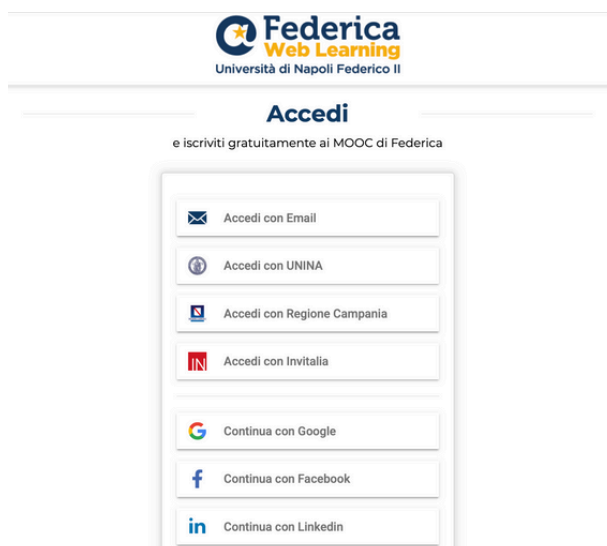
Federica
Web Learning
Università di Napoli Federico II

Accedi

e iscriviti gratuitamente ai MOOC di Federica

Accedi con Email

Accedi con UNINA

Accedi con Regione Campania

IN Accedi con Invitalia

G Continua con Google

f Continua con Facebook

in Continua con Linkedin